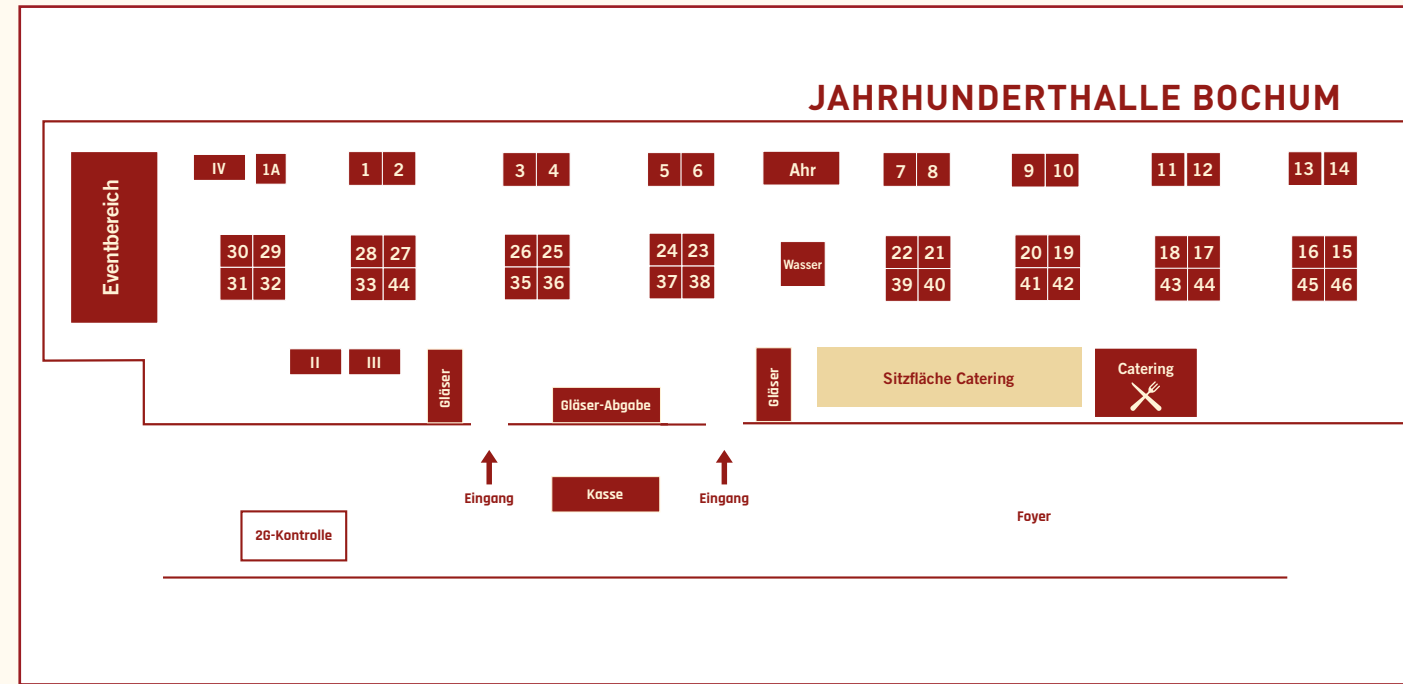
JAHRHUNDERTHALLE BOCHUM

Eventbereich

IV 1A 1 2 3 4 5 6 Ahr 7 8 9 10 11 12 13 14

30 29 31 32 28 27 33 44 26 25 35 36 24 23 37 38 Wasser 22 21 39 40 20 19 41 42 18 17 43 44 16 15 45 46

II III Gläser Gläser-Abgabe Gläser Sitzfläche Catering Catering

Eingang Kasse Eingang

2G-Kontrolle

Foyer